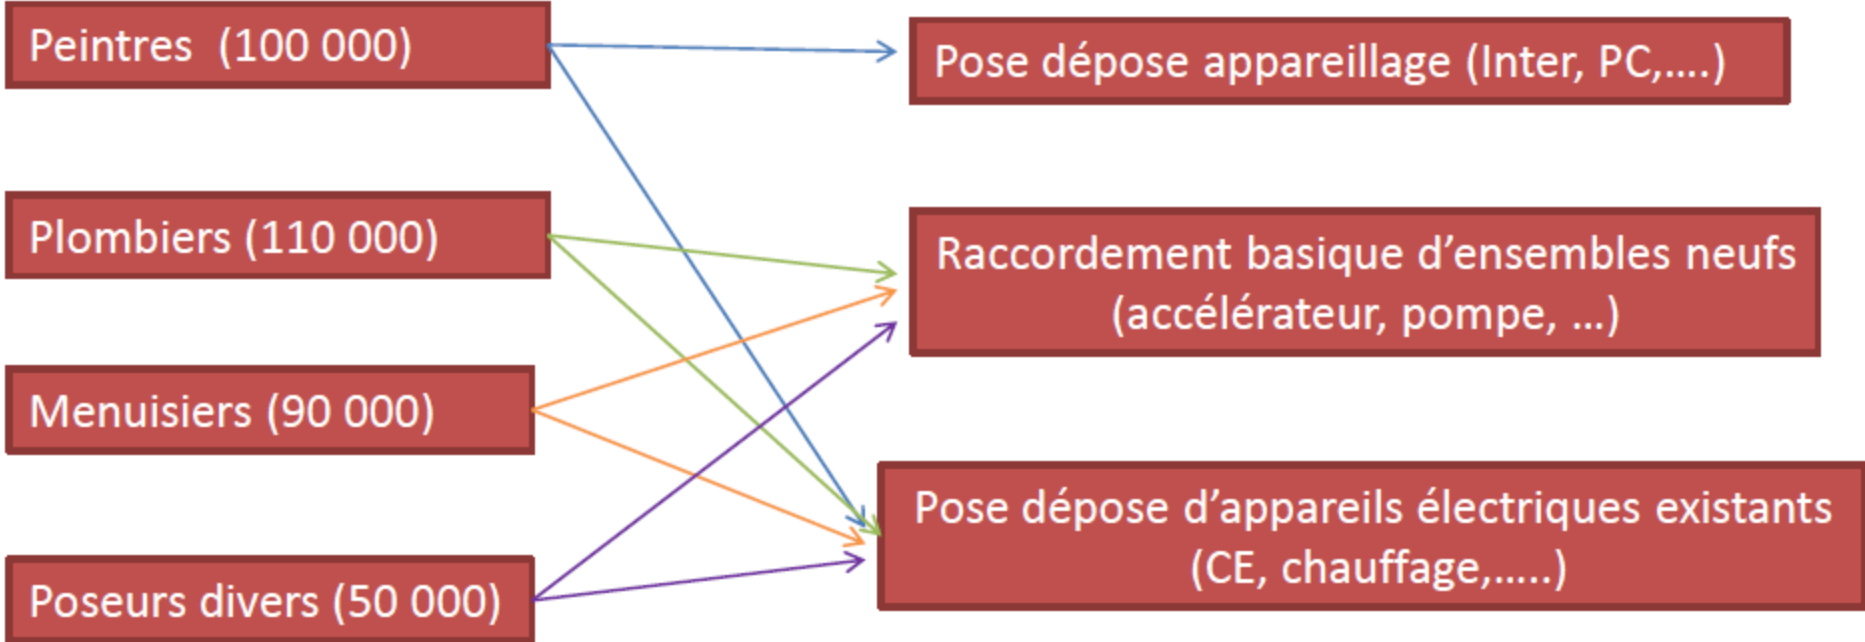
Peintres (100 000)

Plombiers (110 000)

Menuisiers (90 000)

Poseurs divers (50 000)

Pose dépose appareillage (Inter, PC,….)

Raccordement basique d'ensembles neufs (accélérateur, pompe, …)

Pose dépose d'appareils électriques existants (CE, chauffage,…..)